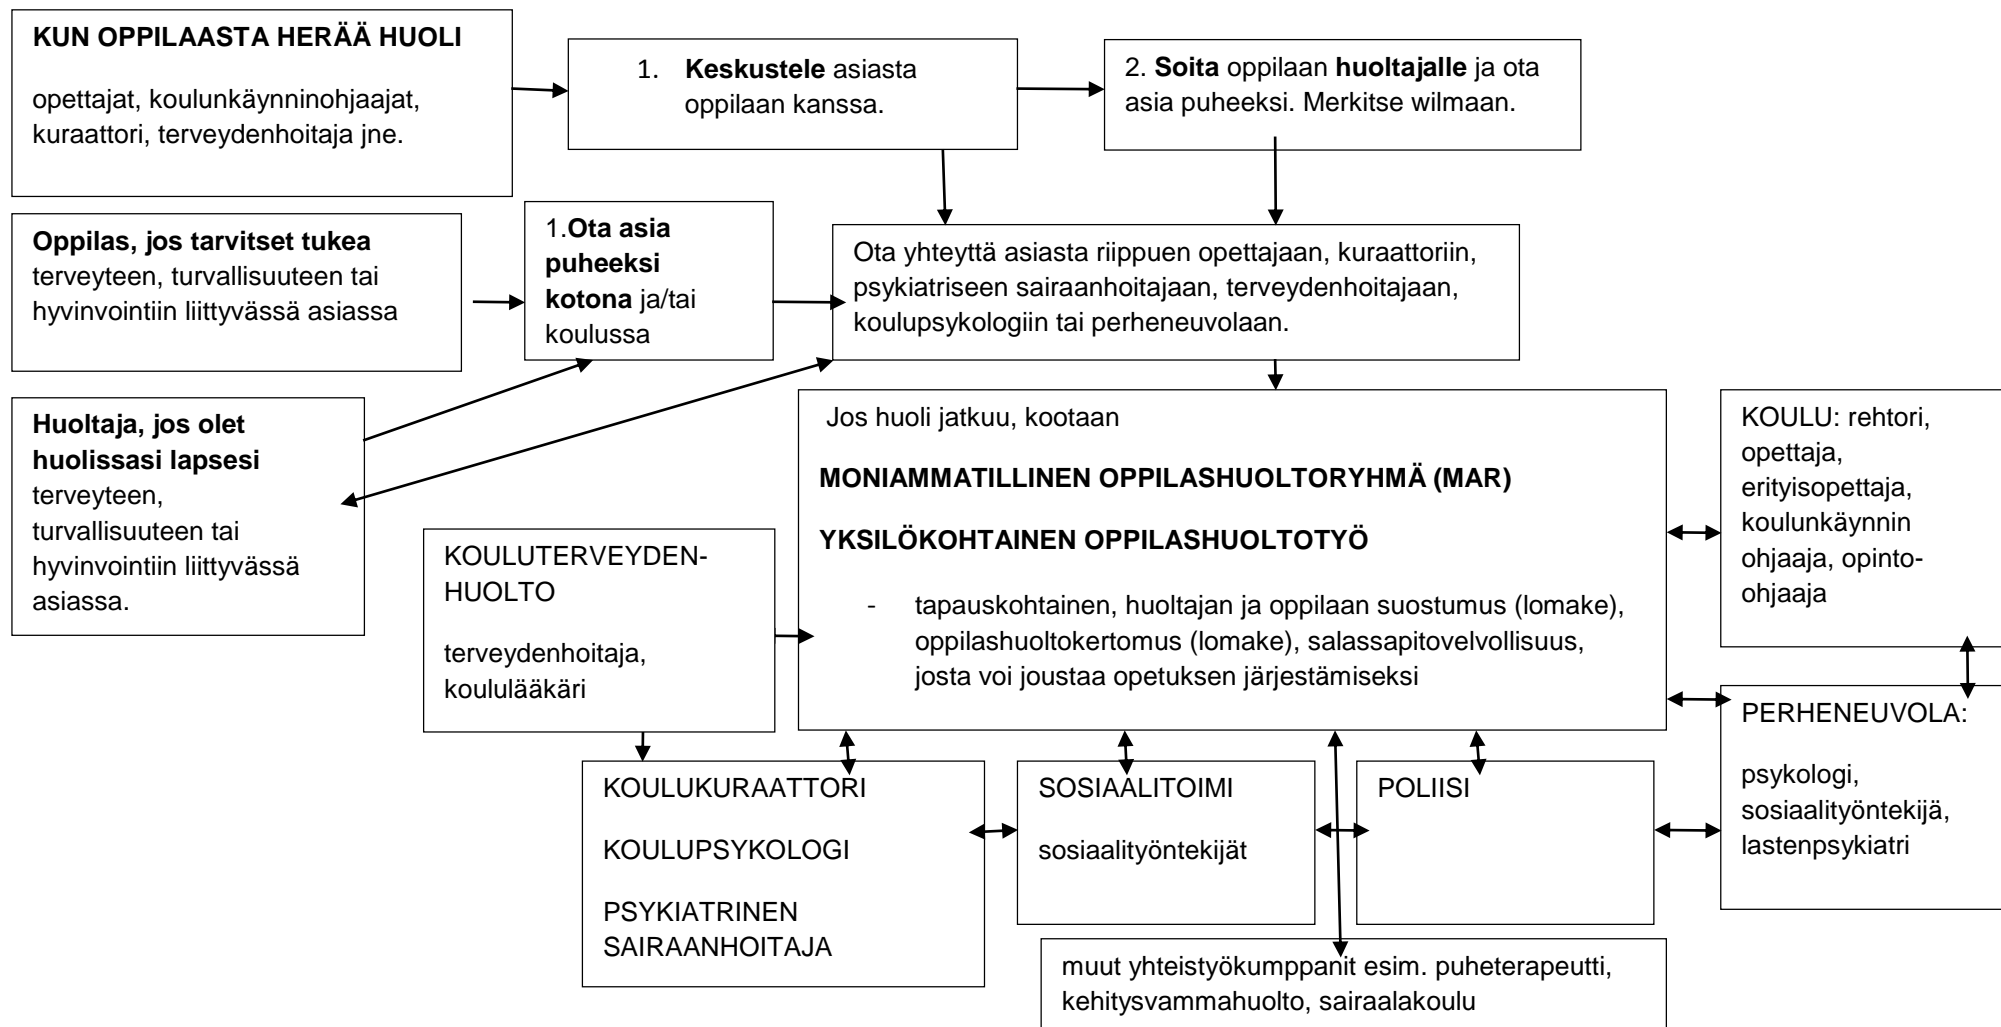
**KUN OPPILAASTA HERÄÄ HUOLI**

opettajat, koulunkäynninohjaajat, kuraattori, terveydenhoitaja jne.

1. **Keskustele** asiasta oppilaan kanssa.

2. **Soita** oppilaan **huoltajalle** ja ota asia puheeksi. Merkitse wilmaan.

**Oppilas, jos tarvitset tukea** terveyteen, turvallisuuteen tai hyvinvointiin liittyvässä asiassa

1.**Ota asia puheeksi kotona** ja/tai koulussa

Ota yhteyttä asiasta riippuen opettajaan, kuraattoriin, psykiatriseen sairaanhoitajaan, terveydenhoitajaan, koulupsykologiin tai perheneuvolaan.

**Huoltaja, jos olet huolissasi lapsesi** terveyteen, turvallisuuteen tai hyvinvointiin liittyvässä asiassa.

Jos huoli jatkuu, kootaan

**MONIAMMATILLINEN OPPILASHUOLTORYHMÄ (MAR)**

**YKSILÖKOHTAINEN OPPILASHUOLTOTYÖ**

- tapauskohtainen, huoltajan ja oppilaan suostumus (lomake), oppilashuoltokertomus (lomake), salassapitovelvollisuus, josta voi joustaa opetuksen järjestämiseksi

KOULU: rehtori, opettaja, erityisopettaja, koulunkäynnin ohjaaja, opinto-ohjaaja

KOULUTERVEYDENHUOLTO

terveydenhoitaja, koululääkäri

PERHENEUVOLA:

psykologi, sosiaalityöntekijä, lastenpsykiatri

KOULUKURAATTORI

KOULUPSYKOLOGI

PSYKIATRINEN SAIRAANHOITAJA

SOSIAALITOIMI

sosiaalityöntekijät

POLIISI

muut yhteistyökumppanit esim. puheterapeutti, kehitysvammahuolto, sairaalakoulu